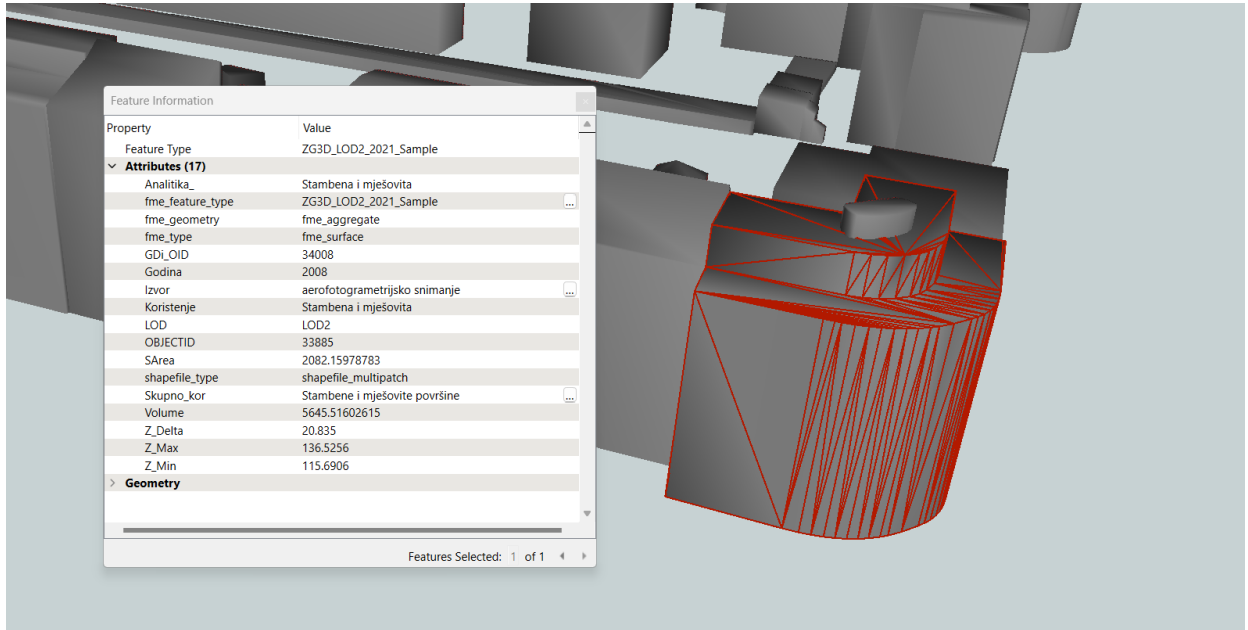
Feature Information

| Property | Value |
|---|---|
| Feature Type | ZG3D_LOD2_2021_Sample |
| Attributes (17) | |
| Analitika_ | Stambena i mješovita |
| fme_feature_type | ZG3D_LOD2_2021_Sample ... |
| fme_geometry | fme_aggregate |
| fme_type | fme_surface |
| GDi_OID | 34008 |
| Godina | 2008 |
| Izvor | aerofotogrametrijsko snimanje ... |
| Koristenje | Stambena i mješovita |
| LOD | LOD2 |
| OBJECTID | 33885 |
| SArea | 2082.15978783 |
| shapefile_type | shapefile_multipatch |
| Skupno_kor | Stambene i mješovite površine ... |
| Volume | 5645.51602615 |
| Z_Delta | 20.835 |
| Z_Max | 136.5256 |
| Z_Min | 115.6906 |
| Geometry | |

Features Selected: 1 of 1